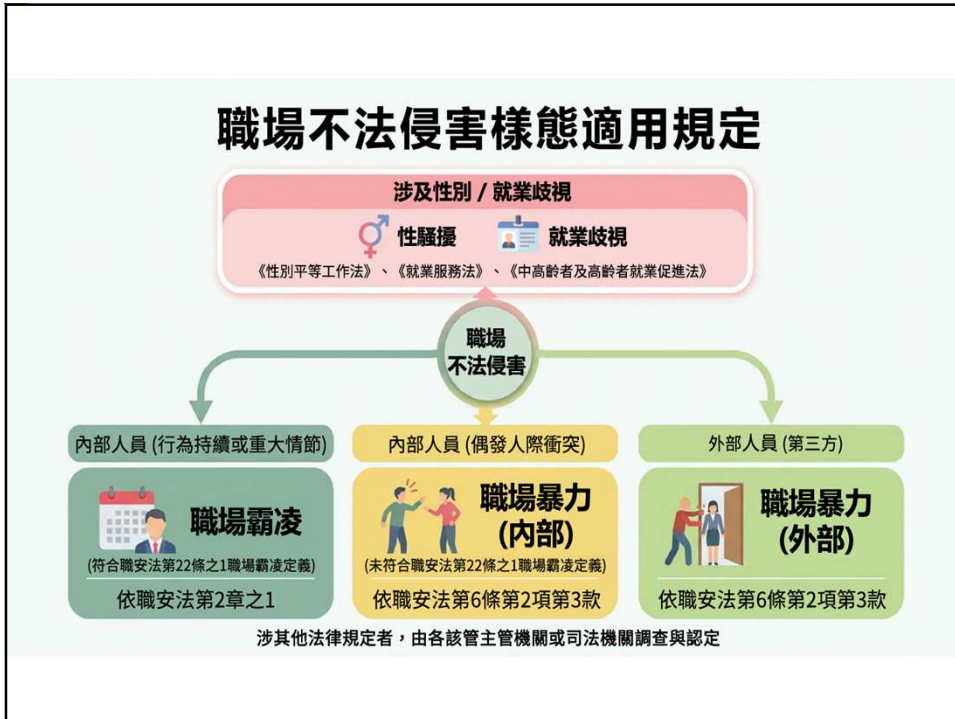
職場不法侵害樣態適用規定

涉及性別 / 就業歧視

性騷擾　就業歧視

《性別平等工作法》、《就業服務法》、《中高齡者及高齡者就業促進法》

職場不法侵害

內部人員 (行為持續或重大情節)

職場霸凌

(符合職安法第22條之1職場霸凌定義)

依職安法第2章之1

內部人員 (偶發人際衝突)

職場暴力 (內部)

(未符合職安法第22條之1職場霸凌定義)

依職安法第6條第2項第3款

外部人員 (第三方)

職場暴力 (外部)

依職安法第6條第2項第3款

涉其他法律規定者，由各該管主管機關或司法機關調查與認定